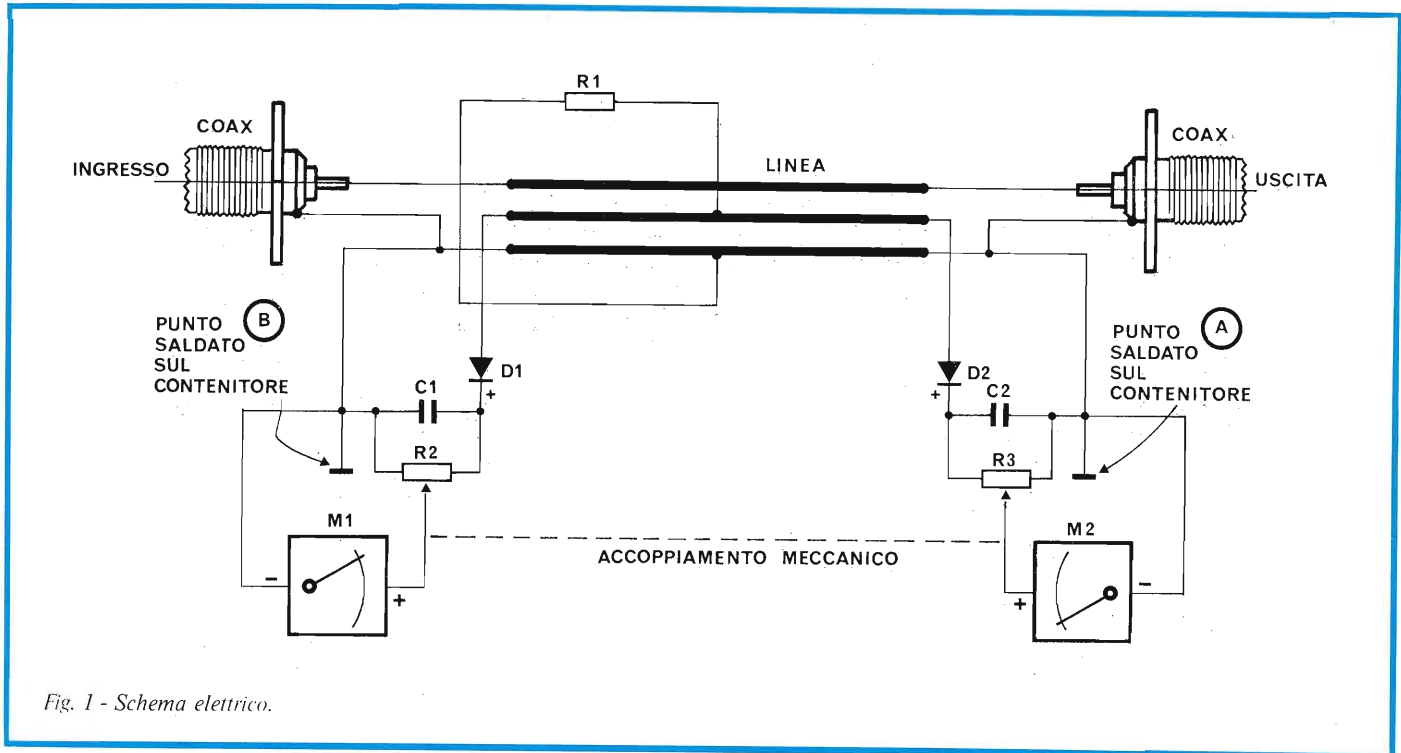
R1

COAX

INGRESSO

LINEA

COAX

USCITA

PUNTO SALDATO SUL CONTENITORE

B

D1

+

C1

R2

D2

+

C2

R3

PUNTO SALDATO SUL CONTENITORE

A

M1

−

+

ACCOPPIAMENTO MECCANICO

M2

+

−

Fig. 1 - Schema elettrico.